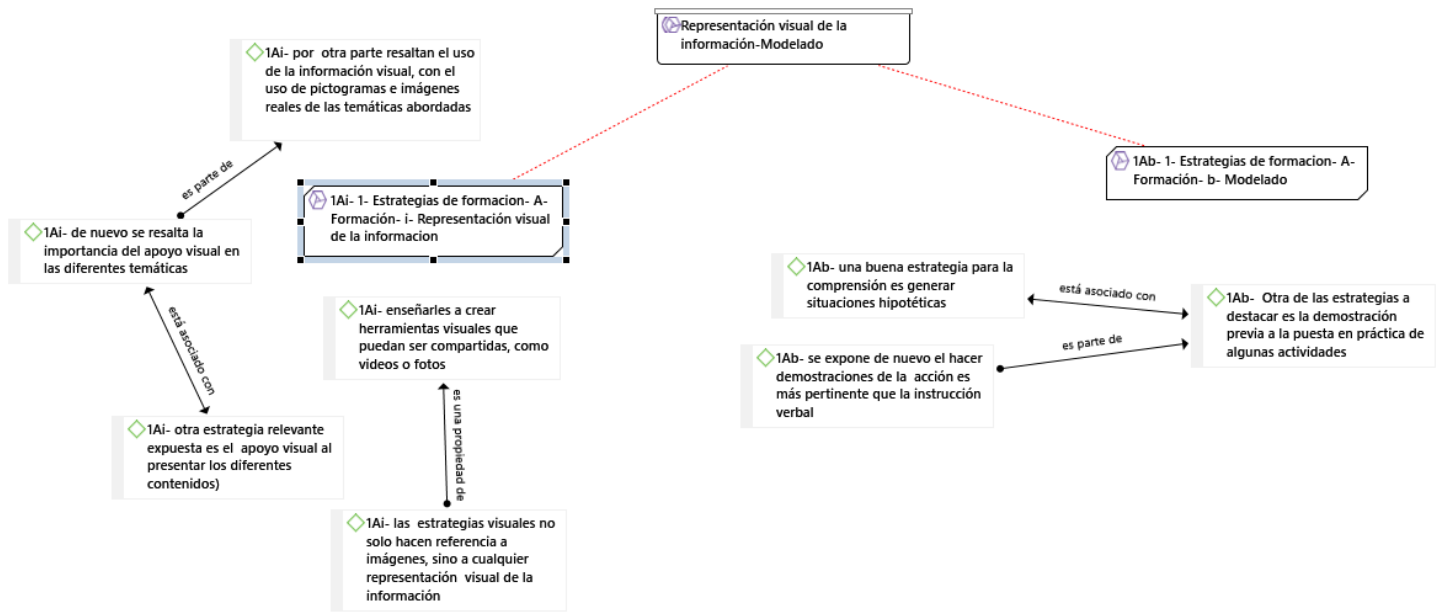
Representación visual de la información-Modelado

1Ai- por otra parte resaltan el uso de la información visual, con el uso de pictogramas e imágenes reales de las temáticas abordadas

es parte de

1Ai- 1- Estrategias de formacion- A- Formación- i- Representación visual de la informacion

1Ab- 1- Estrategias de formacion- A- Formación- b- Modelado

1Ai- de nuevo se resalta la importancia del apoyo visual en las diferentes temáticas

está asociado con

1Ai- otra estrategia relevante expuesta es el apoyo visual al presentar los diferentes contenidos)

1Ai- enseñarles a crear herramientas visuales que puedan ser compartidas, como videos o fotos

es una propiedad de

1Ai- las estrategias visuales no solo hacen referencia a imágenes, sino a cualquier representación visual de la información

1Ab- una buena estrategia para la comprensión es generar situaciones hipotéticas

está asociado con

1Ab- Otra de las estrategias a destacar es la demostración previa a la puesta en práctica de algunas actividades

es parte de

1Ab- se expone de nuevo el hacer demostraciones de la acción es más pertinente que la instrucción verbal